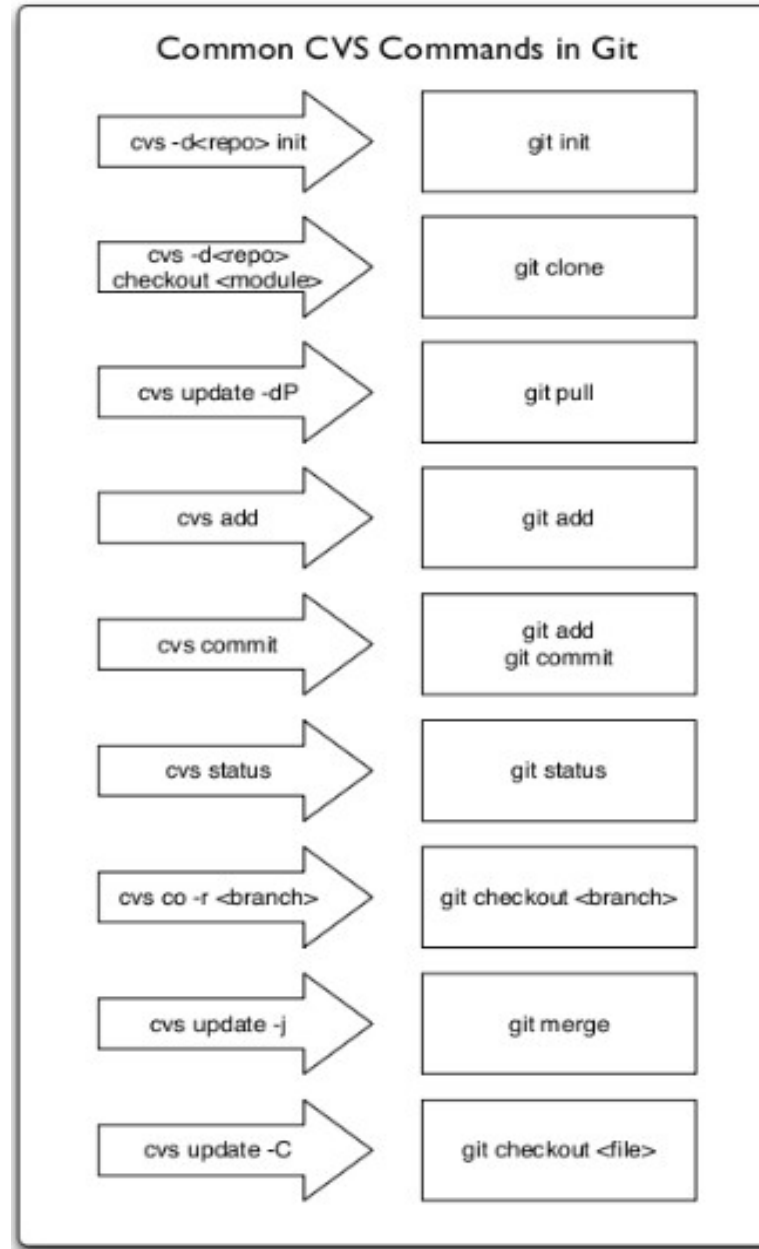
Common CVS Commands in Git

cvs -d<repo> init

git init

cvs -d<repo> checkout <module>

git clone

cvs update -dP

git pull

cvs add

git add

cvs commit

git add
git commit

cvs status

git status

cvs co -r <branch>

git checkout <branch>

cvs update -j

git merge

cvs update -C

git checkout <file>